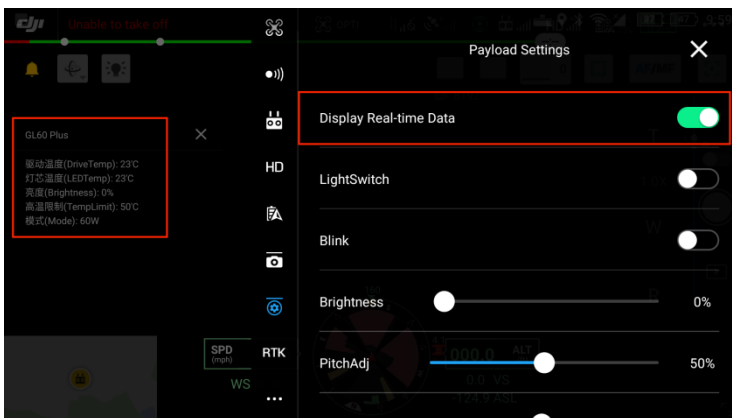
dji Unable to take off

GL60 Plus

驱动温度(DriveTemp): 23℃
灯芯温度(LEDTemp): 23℃
亮度(Brightness): 0%
高温限制(TempLimit): 50℃
模式(Mode): 60W

HD

RTK

SPD (mph)

WS

Payload Settings

Display Real-time Data

LightSwitch

Blink

Brightness 0%

PitchAdj 50%

000.0 ALT
0.0 VS
124.9 ASL